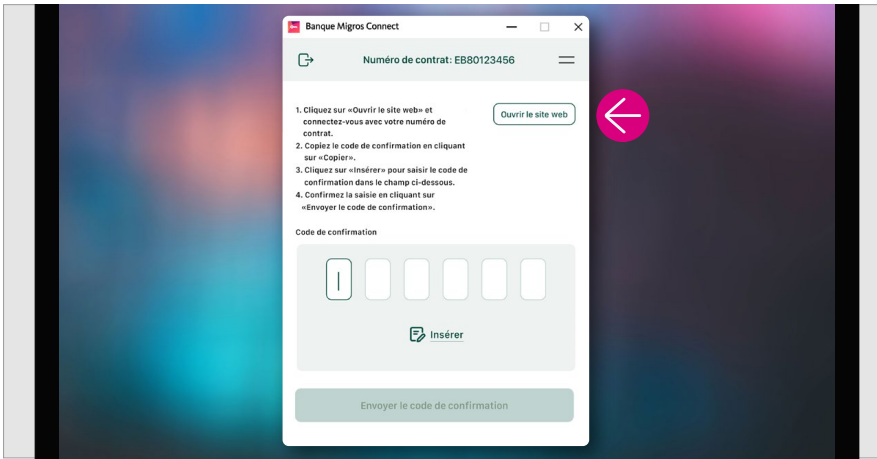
Banque Migros Connect

Numéro de contrat: EB80123456

1. Cliquez sur «Ouvrir le site web» et connectez-vous avec votre numéro de contrat.
2. Copiez le code de confirmation en cliquant sur «Copier».
3. Cliquez sur «Insérer» pour saisir le code de confirmation dans le champ ci-dessous.
4. Confirmez la saisie en cliquant sur «Envoyer le code de confirmation».

Ouvrir le site web

Code de confirmation

Insérer

Envoyer le code de confirmation